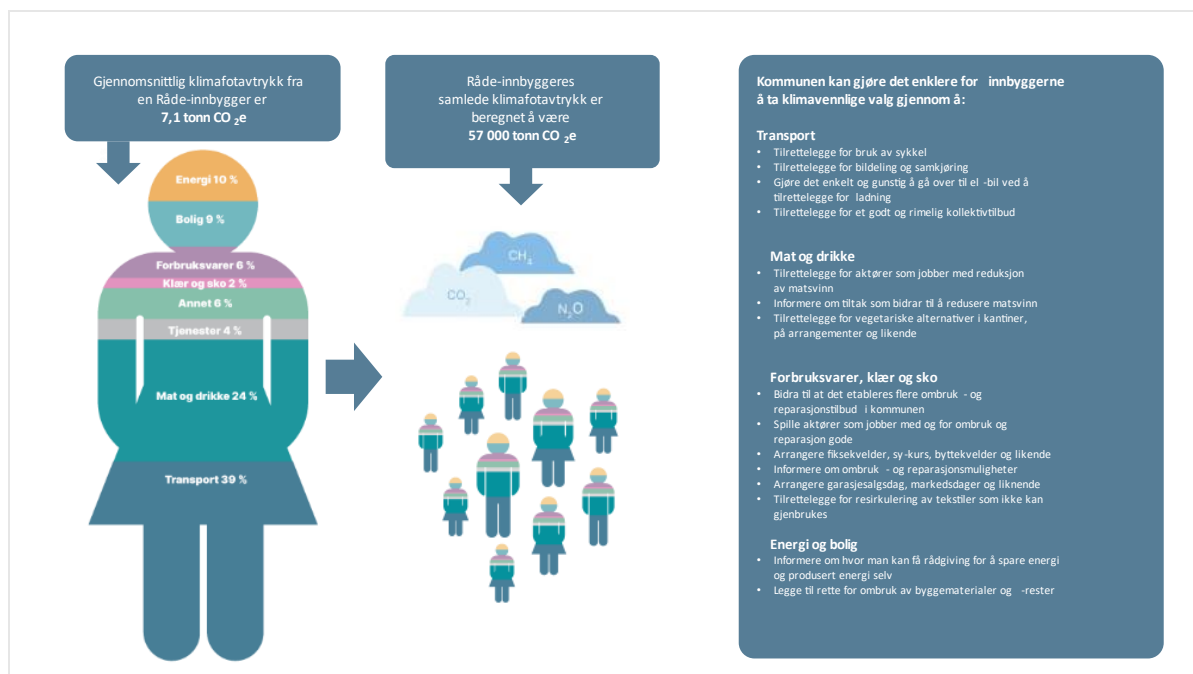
Gjennomsnittlig klimafotavtrykk fra en Råde-innbygger er
7,1 tonn $CO_2e$

Energi 10 %
Bolig 9 %
Forbruksvarer 6 %
Klær og sko 2 %
Annet 6 %
Tjenester 4 %
Mat og drikke 24 %
Transport 39 %

Råde-innbyggeres samlede klimafotavtrykk er beregnet å være
57 000 tonn $CO_2e$

$CH_4$
$CO_2$
$N_2O$

Kommunen kan gjøre det enklere for innbyggerne å ta klimavennlige valg gjennom å:

Transport
• Tilrettelegge for bruk av sykkel
• Tilrettelegge for bildeling og samkjøring
• Gjøre det enkelt og gunstig å gå over til el -bil ved å tilrettelegge for ladning
• Tilrettelegge for et godt og rimelig kollektivtilbud

Mat og drikke
• Tilrettelegge for aktører som jobber med reduksjon av matsvinn
• Informere om tiltak som bidrar til å redusere matsvinn
• Tilrettelegge for vegetariske alternativer i kantiner, på arrangementer og likende

Forbruksvarer, klær og sko
• Bidra til at det etableres flere ombruk - og reparasjonstilbud i kommunen
• Spille aktører som jobber med og for ombruk og reparasjon gode
• Arrangere fiksekvelder, sy-kurs, byttekvelder og likende
• Informere om ombruk - og reparasjonsmuligheter
• Arrangere garasjesalgsdag, markedsdager og liknende
• Tilrettelegge for resirkulering av tekstiler som ikke kan gjenbrukes

Energi og bolig
• Informere om hvor man kan få rådgiving for å spare energi og produsert energi selv
• Legge til rette for ombruk av byggematerialer og -rester